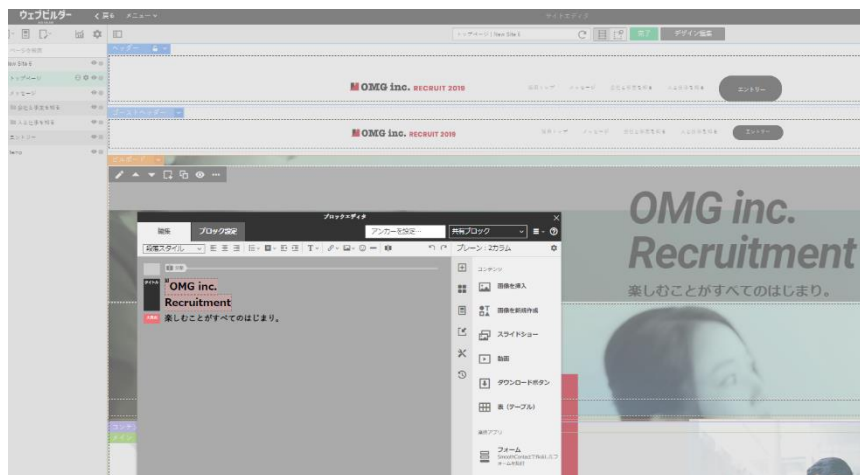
ウェブビルダー
< 戻る メニュー
サイトエディタ
トップページ | New Site 5
完了
デザイン編集
ページを検索
New Site 5
トップページ
メッセージ
社会を人を育成する
ヘッダー
OMG inc. RECRUIT 2019
エントリー
フローティングヘッダー
OMG inc. RECRUIT 2019
エントリー
ブロックエディタ
編集
ブロック設定
アンカーを設定...
共有ブロック
段落スタイル
ブレーン：2カラム
OMG inc.
Recruitment
楽しむことがすべてのはじまり。
コンテンツ
画像を挿入
画像を新規作成
スライドショー
動画
ダウンロードボタン
表（テーブル）
連携アプリ
フォーム
OMG inc.
Recruitment
楽しむことがすべてのはじまり。